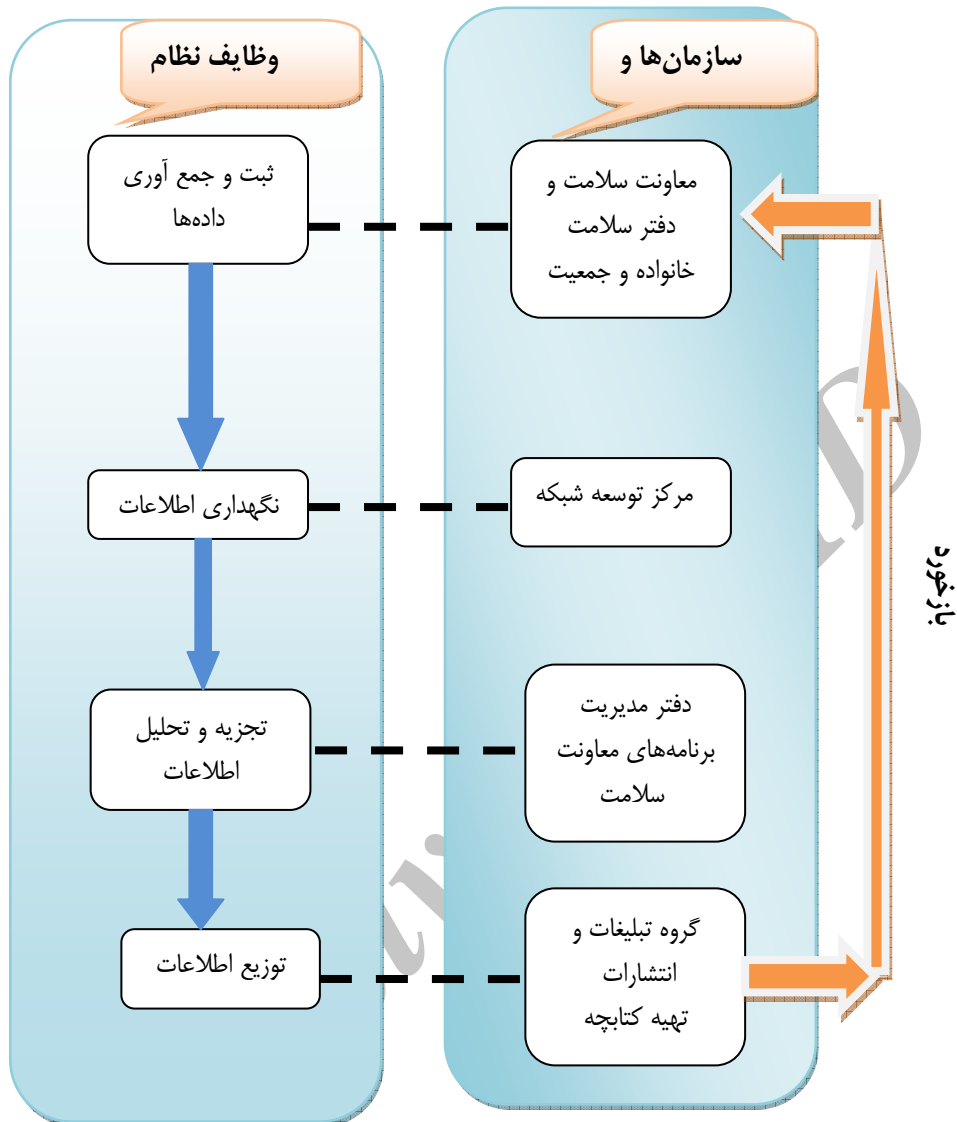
سازمان‌ها و

وظایف نظام

معاونت سلامت و دفتر سلامت خانواده و جمعیت

ثبت و جمع آوری داده‌ها

مرکز توسعه شبکه

نگهداری اطلاعات

دفتر مدیریت برنامه‌های معاونت سلامت

تجزیه و تحلیل اطلاعات

گروه تبلیغات و انتشارات تهیه کتابچه

توزیع اطلاعات

بازخورد